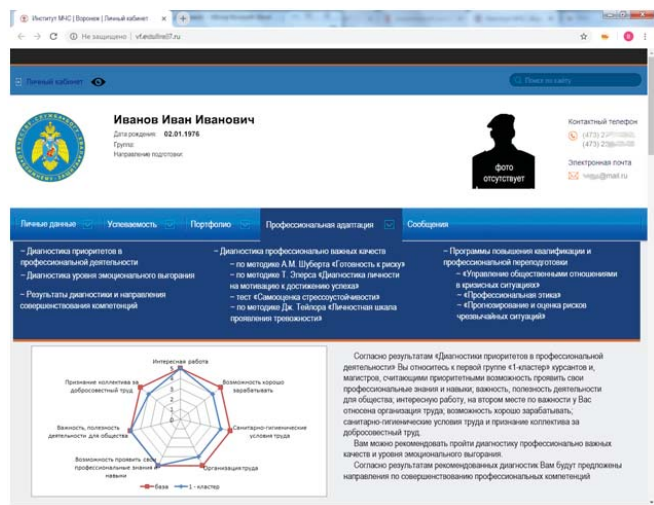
Институт МЧС | Воронеж | Личный кабинет ×

Не защищено | vf.edufire07.ru

Личный кабинет

Поиск по сайту

Иванов Иван Иванович

Дата рождения: 02.01.1976
Группа:
Направление подготовки:

фото отсутствует

Контактный телефон
(473) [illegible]
(473) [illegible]

Электронная почта
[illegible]@mail.ru

Личные данные | Успеваемость | Портфолио | Профессиональная адаптация | Сообщения

– Диагностика приоритетов в профессиональной деятельности
– Диагностика уровня эмоционального выгорания
– Результаты диагностики и направления совершенствования компетенций

– Диагностика профессионально важных качеств
– по методике А.М. Шуберта «Готовность к риску»
– по методике Т. Элерса «Диагностика личности на мотивацию к достижению успеха»
– тест «Самооценка стрессоустойчивости»
– по методике Дж. Тейлора «Личностная шкала проявления тревожности»

– Программы повышения квалификации и профессиональной переподготовки
– «Управление общественными отношениями в кризисных ситуациях»
– «Профессиональная этика»
– «Прогнозирование и оценка рисков чрезвычайных ситуаций»

Интересная работа
Возможность хорошо зарабатывать
Санитарно-гигиенические условия труда
Организация труда
Возможность проявить свои профессиональные знания и навыки
Важность, полезность деятельности для общества
Признание коллектива за добросовестный труд
база
1 - кластер

Согласно результатам «Диагностики приоритетов в профессиональной деятельности» Вы относитесь к первой группе «1-кластер» курсантов и, магистров, считающими приоритетными возможность проявить свои профессиональные знания и навыки; важность, полезность деятельности для общества; интересную работу, на втором месте по важности у Вас отнесена организация труда; возможность хорошо зарабатывать; санитарно-гигиенические условия труда и признание коллектива за добросовестный труд.

Вам можно рекомендовать пройти диагностику профессионально важных качеств и уровня эмоционального выгорания.

Согласно результатам рекомендованных диагностик Вам будут предложены направления по совершенствованию профессиональных компетенций